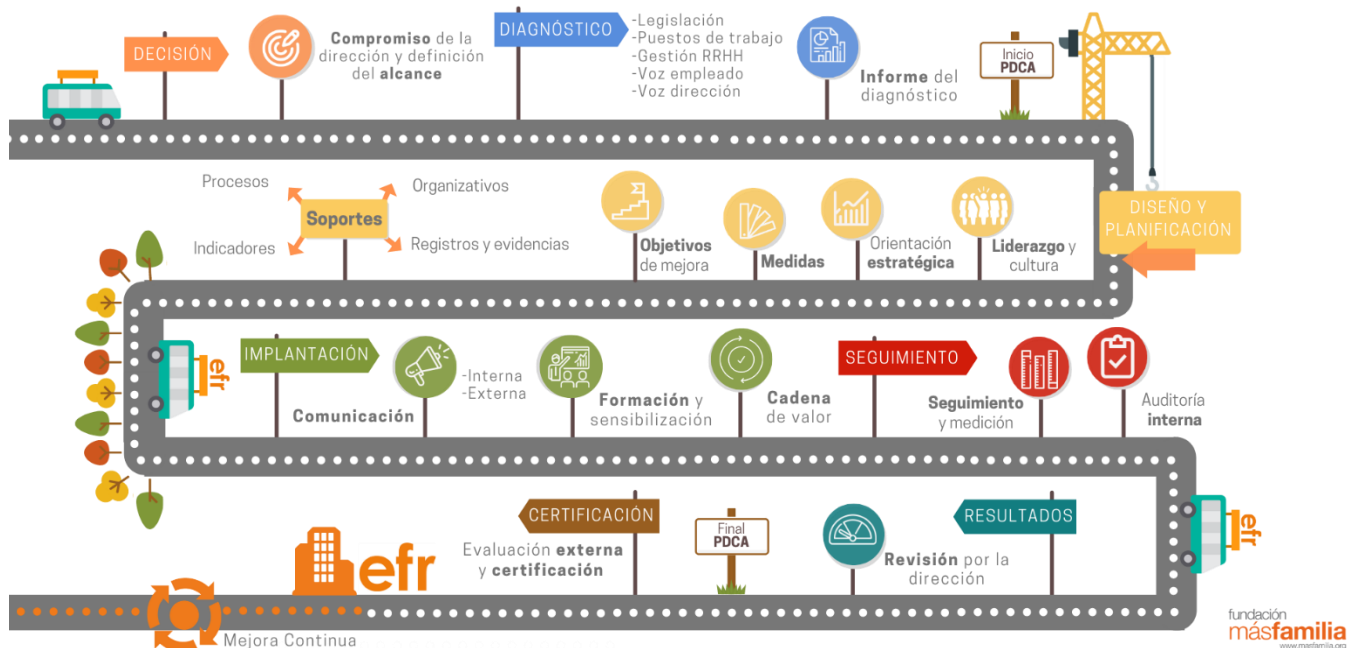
DECISIÓN

Compromiso de la dirección y definición del alcance

DIAGNÓSTICO

-Legislación
-Puestos de trabajo
-Gestión RRHH
-Voz empleado
-Voz dirección

Informe del diagnóstico

Inicio PDCA

DISEÑO Y PLANIFICACIÓN

Procesos

Organizativos

Soportes

Indicadores

Registros y evidencias

Objetivos de mejora

Medidas

Orientación estratégica

Liderazgo y cultura

efr

IMPLANTACIÓN

Comunicación

-Interna
-Externa

Formación y sensibilización

Cadena de valor

SEGUIMIENTO

Seguimiento y medición

Auditoría interna

efr

CERTIFICACIÓN

Evaluación externa y certificación

Final PDCA

Revisión por la dirección

RESULTADOS

efr

Mejora Continua

fundación másfamilia
www.masfamilia.org